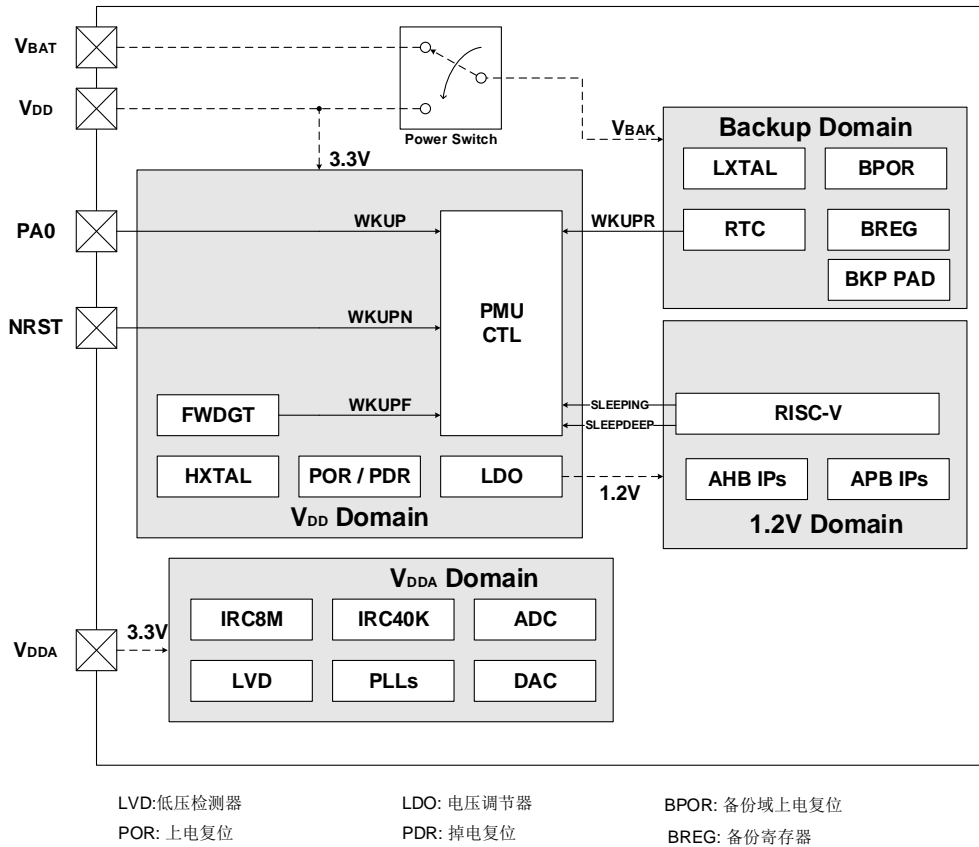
$V_{BAT}$

$V_{DD}$

Power Switch

$V_{BAK}$

Backup Domain

LXTAL

BPOR

3.3V

PA0

WKUP

WKUPR

RTC

BREG

BKP PAD

NRST

WKUPN

PMU CTL

FWDGT

WKUPF

SLEEPING

SLEEPDEEP

RISC-V

HXTAL

POR / PDR

LDO

1.2V

AHB IPs

APB IPs

$V_{DD}$ Domain

1.2V Domain

$V_{DDA}$ Domain

IRC8M

IRC40K

ADC

$V_{DDA}$

3.3V

LVD

PLLs

DAC

LVD:低压检测器

LDO: 电压调节器

BPOR: 备份域上电复位

POR: 上电复位

PDR: 掉电复位

BREG: 备份寄存器